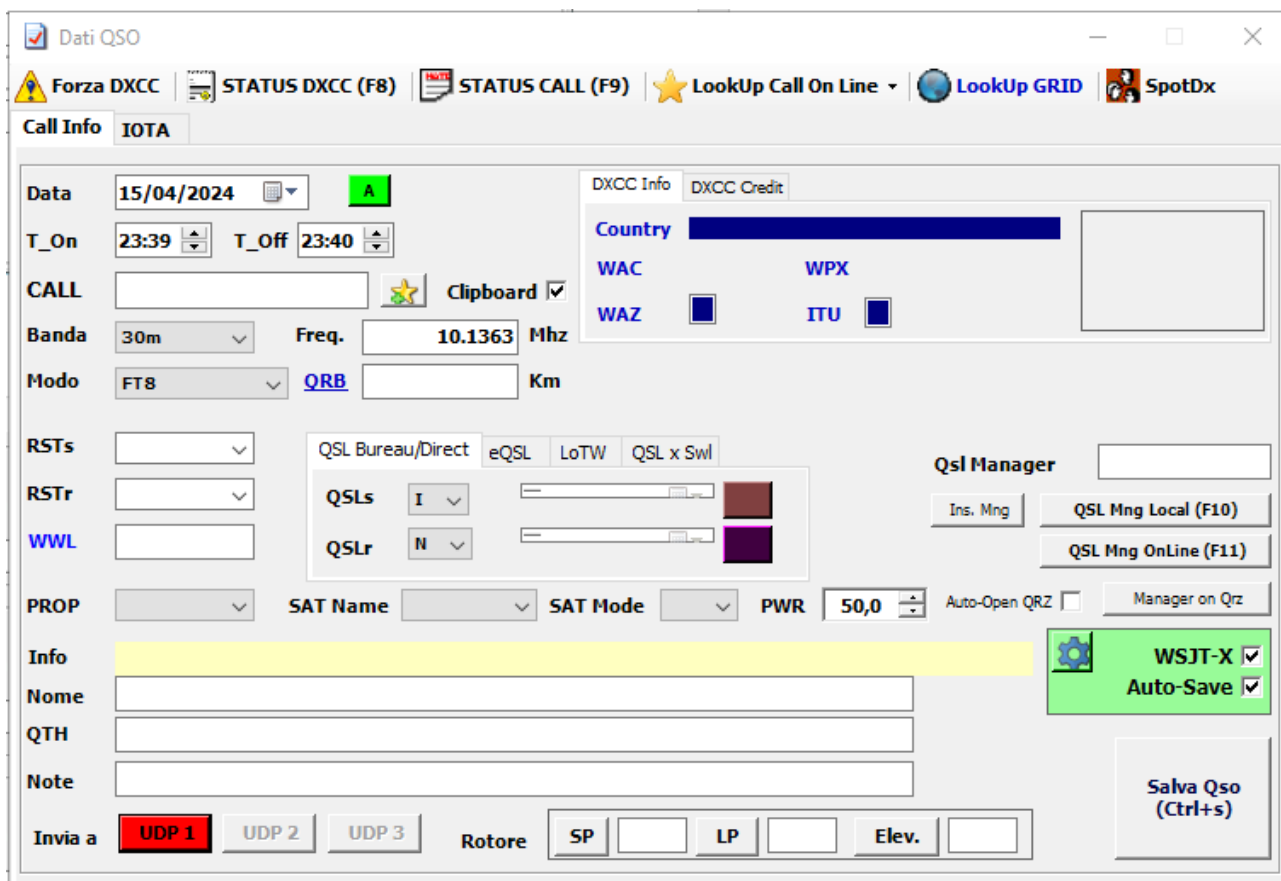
Dati QSO

Forza DXCC | STATUS DXCC (F8) | STATUS CALL (F9) | LookUp Call On Line | LookUp GRID | SpotDx

Call Info | IOTA

Data 15/04/2024 A

T_On 23:39 T_Off 23:40

CALL Clipboard

Banda 30m Freq. 10.1363 Mhz

Modo FT8 QRB Km

DXCC Info | DXCC Credit

Country

WAC WPX

WAZ ITU

RSTs

RSTr

WWL

QSL Bureau/Direct | eQSL | LoTW | QSL x Swl

QSLs I

QSLr N

Qsl Manager

Ins. Mng | QSL Mng Local (F10)

QSL Mng OnLine (F11)

PROP SAT Name SAT Mode PWR 50,0

Auto-Open QRZ Manager on Qrz

Info

Nome

QTH

Note

WSJT-X
Auto-Save

Salva Qso (Ctrl+s)

Invia a UDP 1 UDP 2 UDP 3 Rotore SP LP Elev.